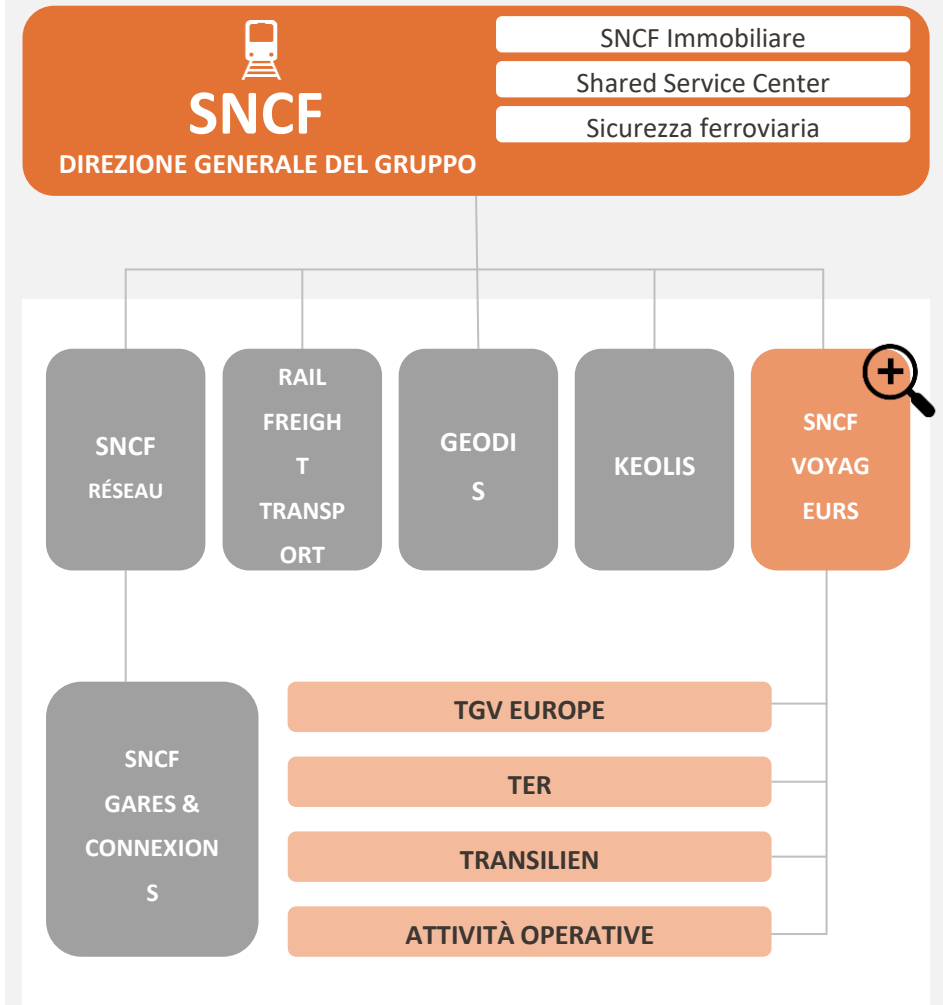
SNCF
DIREZIONE GENERALE DEL GRUPPO

SNCF Immobiliare
Shared Service Center
Sicurezza ferroviaria

SNCF RÉSEAU

RAIL FREIGHT TRANSPORT

GEODIS

KEOLIS

SNCF VOYAGEURS

SNCF GARES & CONNEXIONS

TGV EUROPE

TER

TRANSILIEN

ATTIVITÀ OPERATIVE